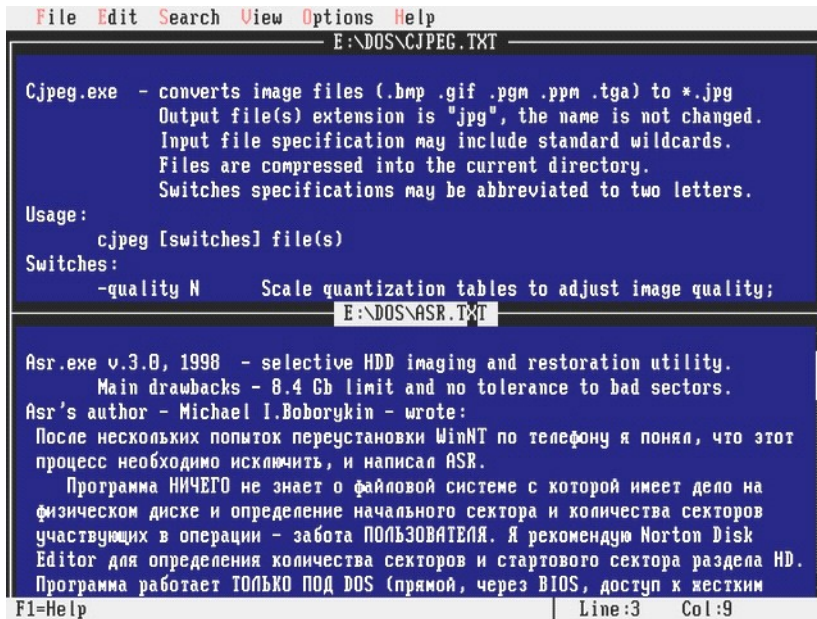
File Edit Search View Options Help
E:\DOS\CJPEG.TXT

Cjpeg.exe - converts image files (.bmp .gif .pgm .ppm .tga) to *.jpg
Output file(s) extension is "jpg", the name is not changed.
Input file specification may include standard wildcards.
Files are compressed into the current directory.
Switches specifications may be abbreviated to two letters.
Usage:
cjpeg [switches] file(s)
Switches:
-quality N Scale quantization tables to adjust image quality;

E:\DOS\ASR.TXT

Asr.exe v.3.0, 1998 - selective HDD imaging and restoration utility.
Main drawbacks - 8.4 Gb limit and no tolerance to bad sectors.
Asr's author - Michael I.Boborykin - wrote:
После нескольких попыток переустановки WinNT по телефону я понял, что этот процесс необходимо исключить, и написал ASR.
Программа НИЧЕГО не знает о файловой системе с которой имеет дело на физическом диске и определение начального сектора и количества секторов участвующих в операции - забота ПОЛЬЗОВАТЕЛЯ. Я рекомендую Norton Disk Editor для определения количества секторов и стартового сектора раздела HD.
Программа работает ТОЛЬКО ПОД DOS (прямой, через BIOS, доступ к жестким
F1=Help | Line:3 Col:9